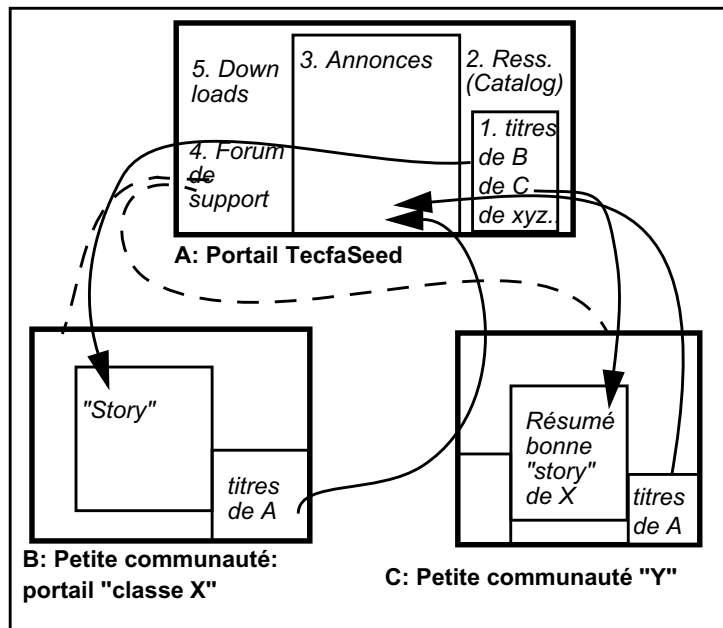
5. Downloads

3. Annonces

2. Ress. (Catalog)

4. Forum de support

1. titres de B de C de xyz.

A: Portail TecfaSeed

"Story"

titres de A

B: Petite communauté: portail "classe X"

Résumé bonne "story" de X

titres de A

C: Petite communauté "Y"